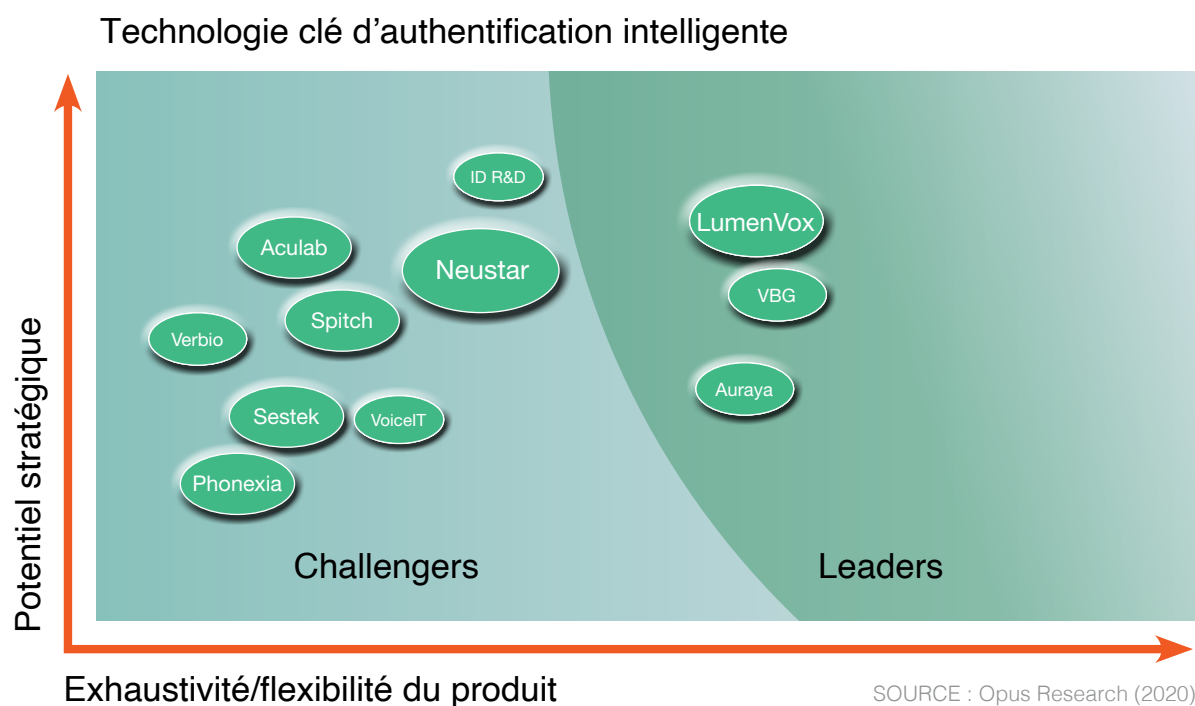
Technologie clé d'authentification intelligente

ID R&D

Aculab

Neustar

LumenVox

VBG

Spitch

Verbio

Auraya

Sestek

VoiceIT

Phonexia

Challengers

Leaders

Potentiel stratégique

Exhaustivité/flexibilité du produit

SOURCE : Opus Research (2020)